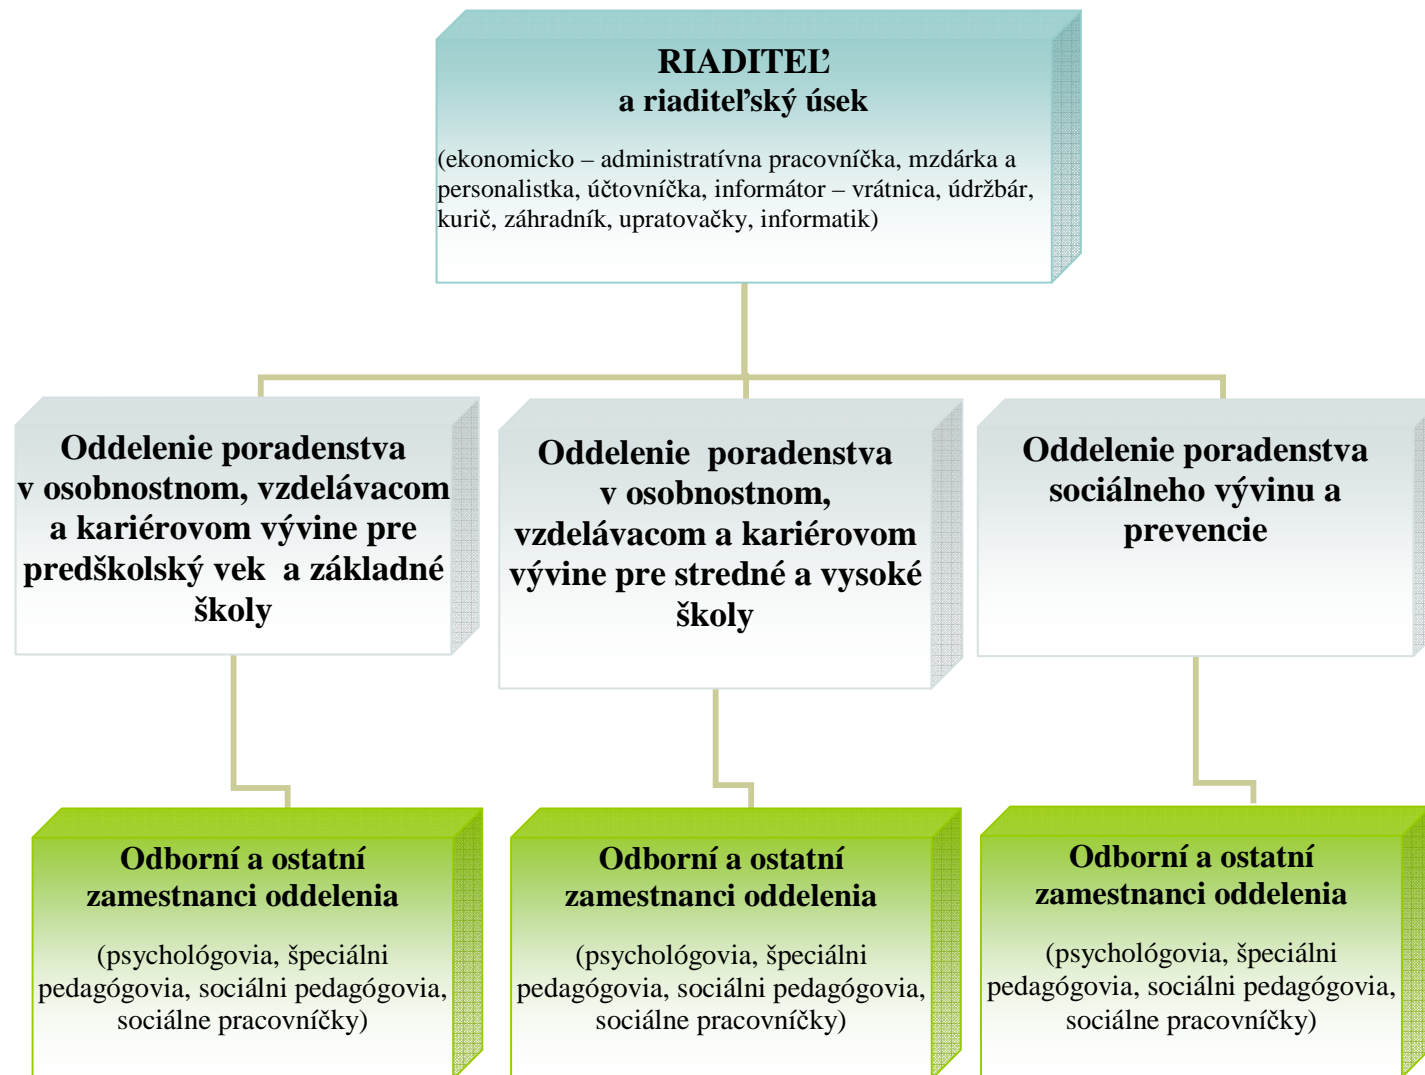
RIADITEĽ
a riaditeľský úsek

(ekonomicko – administratívna pracovníčka, mzdárka a personalistka, účtovníčka, informátor – vrátnica, údržbár, kurič, záhradník, upratovačky, informatik)

Oddelenie poradenstva v osobnostnom, vzdelávacom a kariérovom vývine pre predškolský vek a základné školy

Oddelenie poradenstva v osobnostnom, vzdelávacom a kariérovom vývine pre stredné a vysoké školy

Oddelenie poradenstva sociálneho vývinu a prevencie

Odborní a ostatní zamestnanci oddelenia

(psychológovia, špeciálni pedagógovia, sociálni pedagógovia, sociálne pracovníčky)

Odborní a ostatní zamestnanci oddelenia

(psychológovia, špeciálni pedagógovia, sociálni pedagógovia, sociálne pracovníčky)

Odborní a ostatní zamestnanci oddelenia

(psychológovia, špeciálni pedagógovia, sociálni pedagógovia, sociálne pracovníčky)